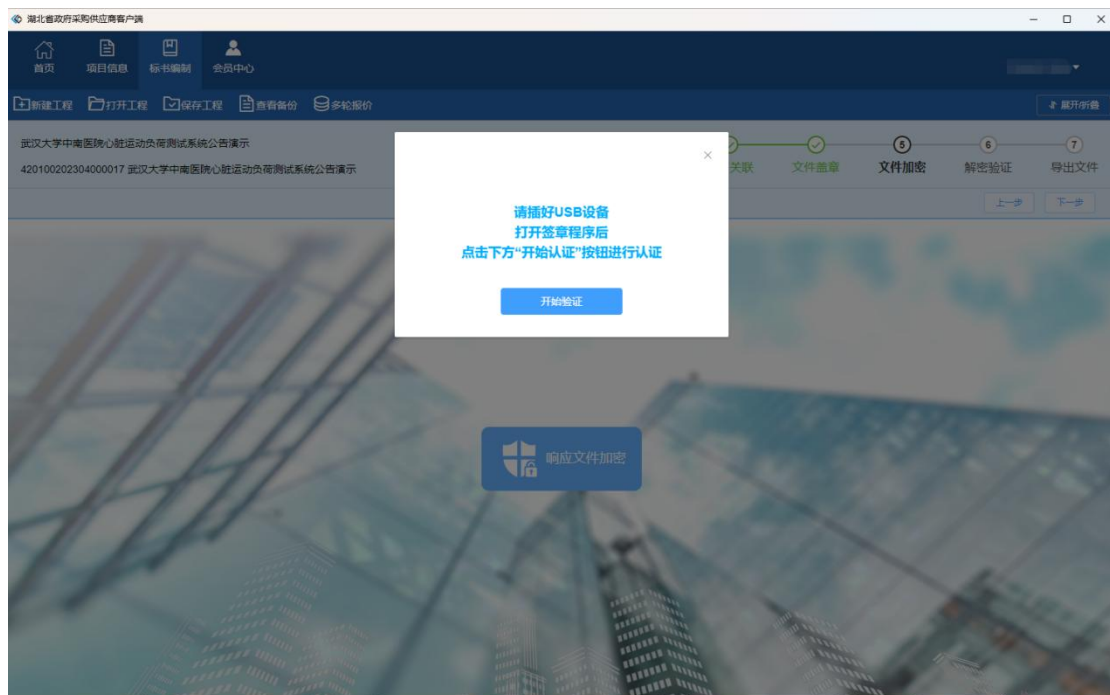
湖北省政府采购供应商客户端

首页 项目信息 标书编制 会员中心

新建工程 打开工程 保存工程 查看备份 多轮报价

展开/折叠

武汉大学中南医院心脏运动负荷测试系统公告演示

420100202304000017 武汉大学中南医院心脏运动负荷测试系统公告演示

关联 文件盖章 5 文件加密 6 解密验证 7 导出文件

上一步 下一步

请插好USB设备
打开签章程序后
点击下方"开始认证"按钮进行认证

开始验证

响应文件加密